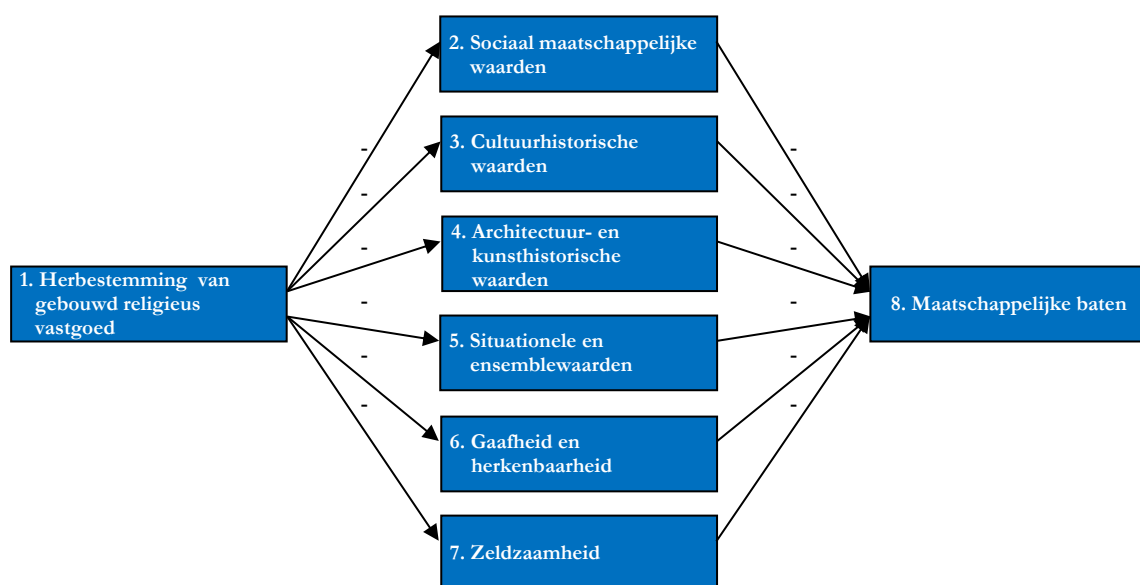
1. Herbestemming van gebouwd religieus vastgoed

-
-
-
-
-
-

2. Sociaal maatschappelijke waarden

3. Cultuurhistorische waarden

4. Architectuur- en kunsthistorische waarden

5. Situationele en ensemblewaarden

6. Gaafheid en herkenbaarheid

7. Zeldzaamheid

-
-
-
-
-
-

8. Maatschappelijke baten